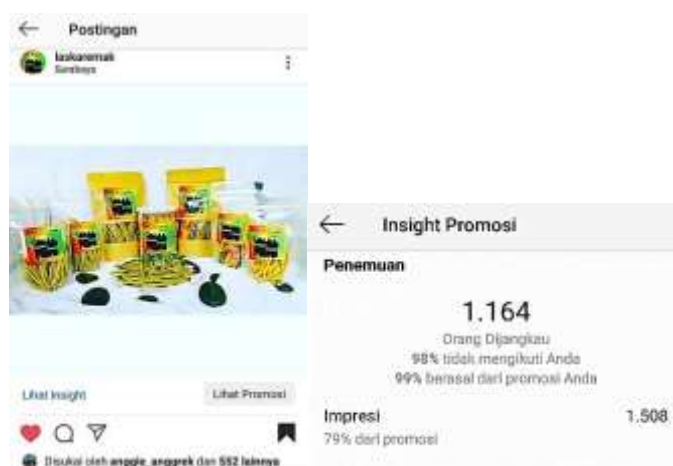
Postingan

laukanemak
Surabaya

Lihat Insight

Lihat Promosi

Disukai oleh anggie_anggrek dan 552 lainnya

Insight Promosi

Penemuan

1.164

Orang Dijangkau

98% tidak mengikuti Anda

99% berasal dari promosi Anda

Impresi

1.508

79% dari promosi